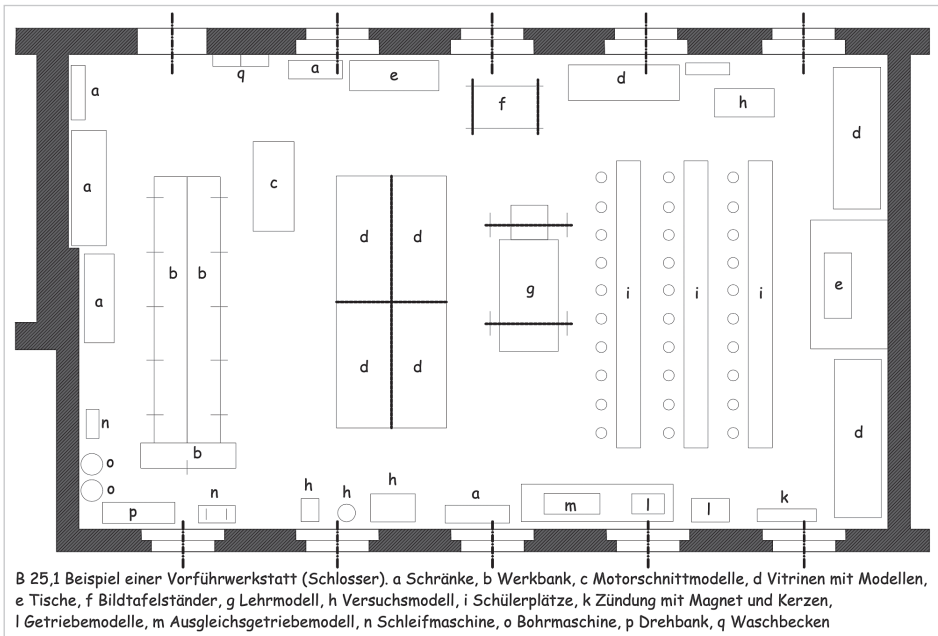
q a e f d h
a d
a c
d d
b b g i i i e
a
d d
d
n
b
o
o n h h h a m l l k
p

B 25,1 Beispiel einer Vorführwerkstatt (Schlosser). a Schränke, b Werkbank, c Motorschnittmodelle, d Vitrinen mit Modellen, e Tische, f Bildtafelständer, g Lehrmodell, h Versuchsmodell, i Schülerplätze, k Zündung mit Magnet und Kerzen, l Getriebemodelle, m Ausgleichsgetriebemodell, n Schleifmaschine, o Bohrmaschine, p Drehbank, q Waschbecken